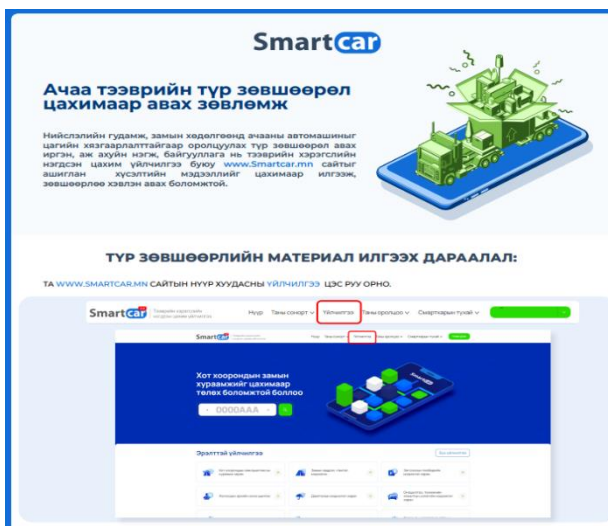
Smartcar

Ачаа тээврийн түр зөвшөөрөл цахимаар авах зөвлөмж

Нийслэлийн гудамж, замын хөдөлгөөнд ачааны автомашиныг цагийн хязгаарлалттайгаар оролцуулах түр зөвшөөрөл авах иргэн, аж ахуйн нэгж, байгууллага нь тээврийн хэрэгслийн нэгдсэн цахим үйлчилгээ буюу www.Smartcar.mn сайтыг ашиглан хүсэлтийн мэдээллийг цахимаар илгээж, зөвшөөрлөө хэвлэн авах боломжтой.

ТҮР ЗӨВШӨӨРЛИЙН МАТЕРИАЛ ИЛГЭЭХ ДАРААЛАЛ:

ТА WWW.SMARTCAR.MN САЙТЫН НҮҮР ХУУДАСНЫ ҮЙЛЧИЛГЭЭ ЦЭС РУУ ОРНО.

Smartcar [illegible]

Нүүр Таны сонорт Үйлчилгээ Таны оролцоо Смарткарын тухай

Хот хоорондын замын хураамжийг цахимаар төлөх боломжтой боллоо

0000AAA

Эрэлттэй үйлчилгээ

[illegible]